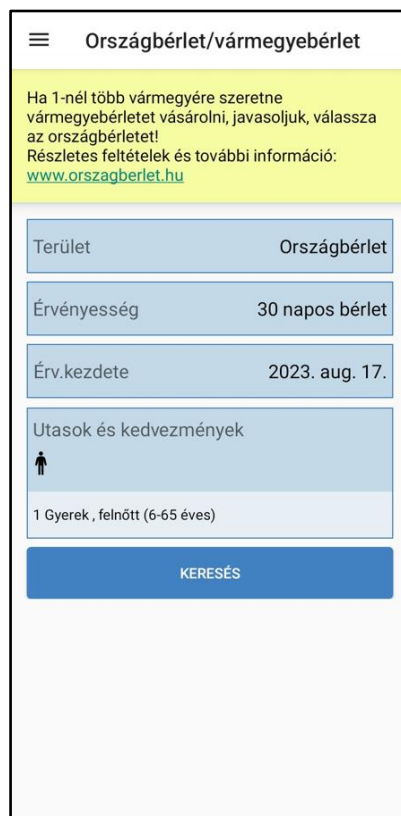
Országbérlet/vármegyebérlet

Ha 1-nél több vármegyére szeretne vármegyebérletet vásárolni, javasoljuk, válassza az országbérletet!
Részletes feltételek és további információ: www.orszagberlet.hu

Terület Országbérlet

Érvényesség 30 napos bérlet

Érv.kezdete 2023. aug. 17.

Utasok és kedvezmények

1 Gyerek , felnőtt (6-65 éves)

KERESÉS